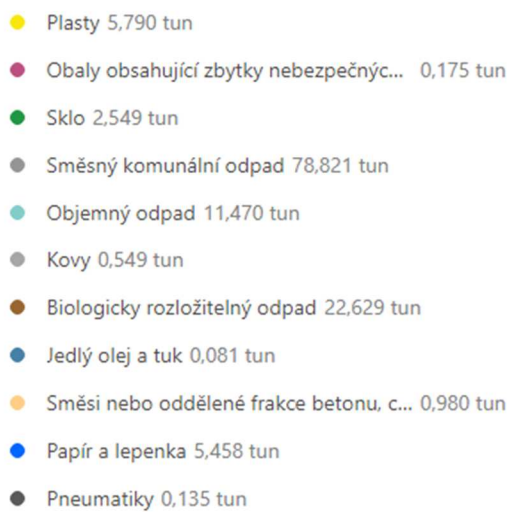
Plasty 5,790 tun
Obaly obsahující zbytky nebezpečnýc... 0,175 tun
Sklo 2,549 tun
Směsný komunální odpad 78,821 tun
Objemný odpad 11,470 tun
Kovy 0,549 tun
Biologicky rozložitelný odpad 22,629 tun
Jedlý olej a tuk 0,081 tun
Směsi nebo oddělené frakce betonu, c... 0,980 tun
Papír a lepenka 5,458 tun
Pneumatiky 0,135 tun